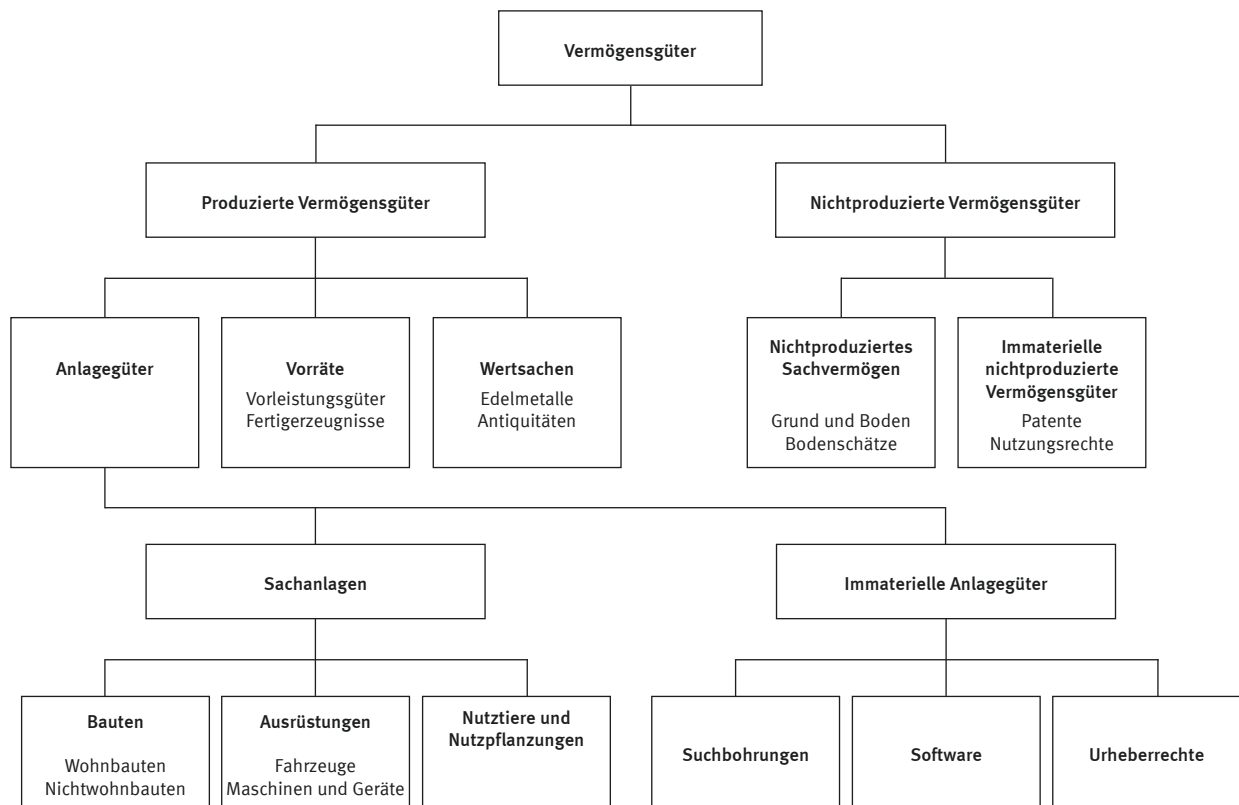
Vermögensgüter

Produzierte Vermögensgüter

Nichtproduzierte Vermögensgüter

Anlagegüter

Vorräte
Vorleistungsgüter
Fertigerzeugnisse

Wertsachen
Edelmetalle
Antiquitäten

Nichtproduziertes Sachvermögen
Grund und Boden
Bodenschätze

Immaterielle nichtproduzierte Vermögensgüter
Patente
Nutzungsrechte

Sachanlagen

Immaterielle Anlagegüter

Bauten
Wohnbauten
Nichtwohnbauten

Ausrüstungen
Fahrzeuge
Maschinen und Geräte

Nutztiere und Nutzpflanzungen

Suchbohrungen

Software

Urheberrechte